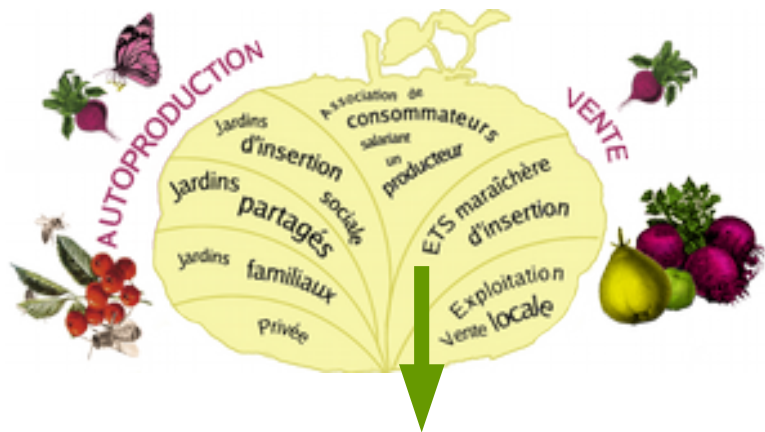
AUTOPRODUCTION

VENTE

Jardins d'insertion sociale

Jardins partagés

Jardins familiaux

Privée

Association de consommateurs salariant un producteur

ETS maraîchère d'insertion

Exploitation Vente locale